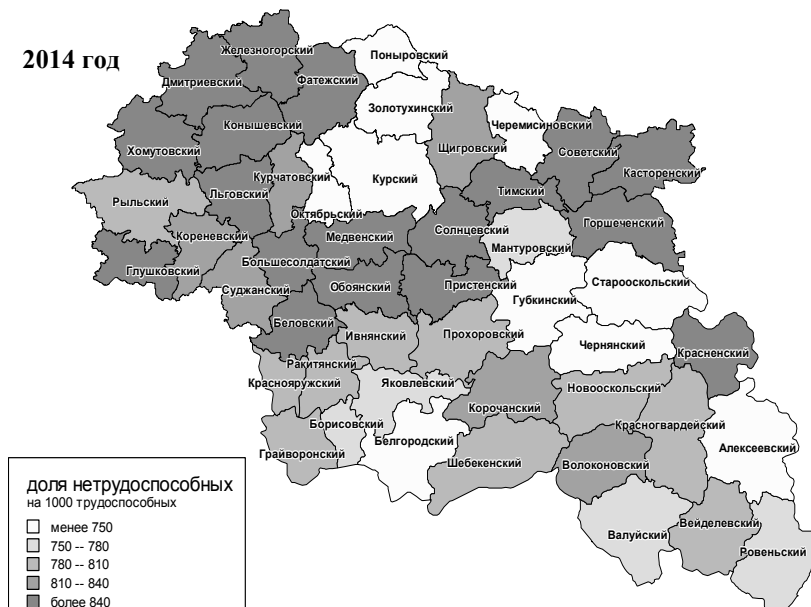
2014 год

Железногорский
Поныровский
Дмитриевский
Фатежский
Золотухинский
Конышевский
Черемисиновский
Щигровский
Хомутовский
Советский
Курчатовский
Касторенский
Курский
Тимский
Рыльский
Льговский
Октябрьский
Кореневский
Медвенский
Солнцевский
Горшеченский
Мантуровский
Глушковский
Большесолдатский
Старооскольский
Суджанский
Обоянский
Пристенский
Губкинский
Беловский
Ивнянский
Прохоровский
Чернянский
Красненский
Ракитянский
Краснояружский
Яковлевский
Новооскольский
Корочанский
Борисовский
Красногвардейский
Белгородский
Алексеевский
Грайворонский
Шебекенский
Волоконовский
Вейделевский
Валуйский
Ровеньский

доля нетрудоспособных
на 1000 трудоспособных
менее 750
750 -- 780
780 -- 810
810 -- 840
более 840